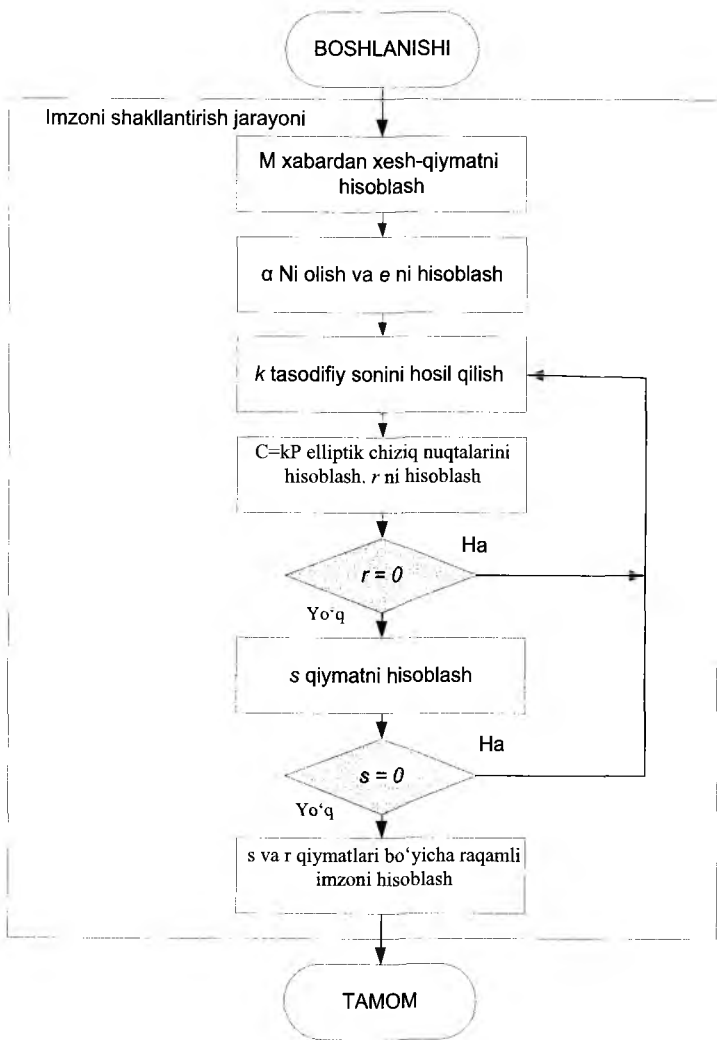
BOSHLANISHI

Imzoni shakllantirish jarayoni

M xabardan xesh-qiymatni hisoblash

α Ni olish va $e$ ni hisoblash

$k$ tasodifiy sonini hosil qilish

C=kP elliptik chiziq nuqtalarini hisoblash. $r$ ni hisoblash

$r = 0$

Ha

Yo‘q

$s$ qiymatni hisoblash

$s = 0$

Ha

Yo‘q

s va r qiymatlari bo‘yicha raqamli imzoni hisoblash

TAMOM